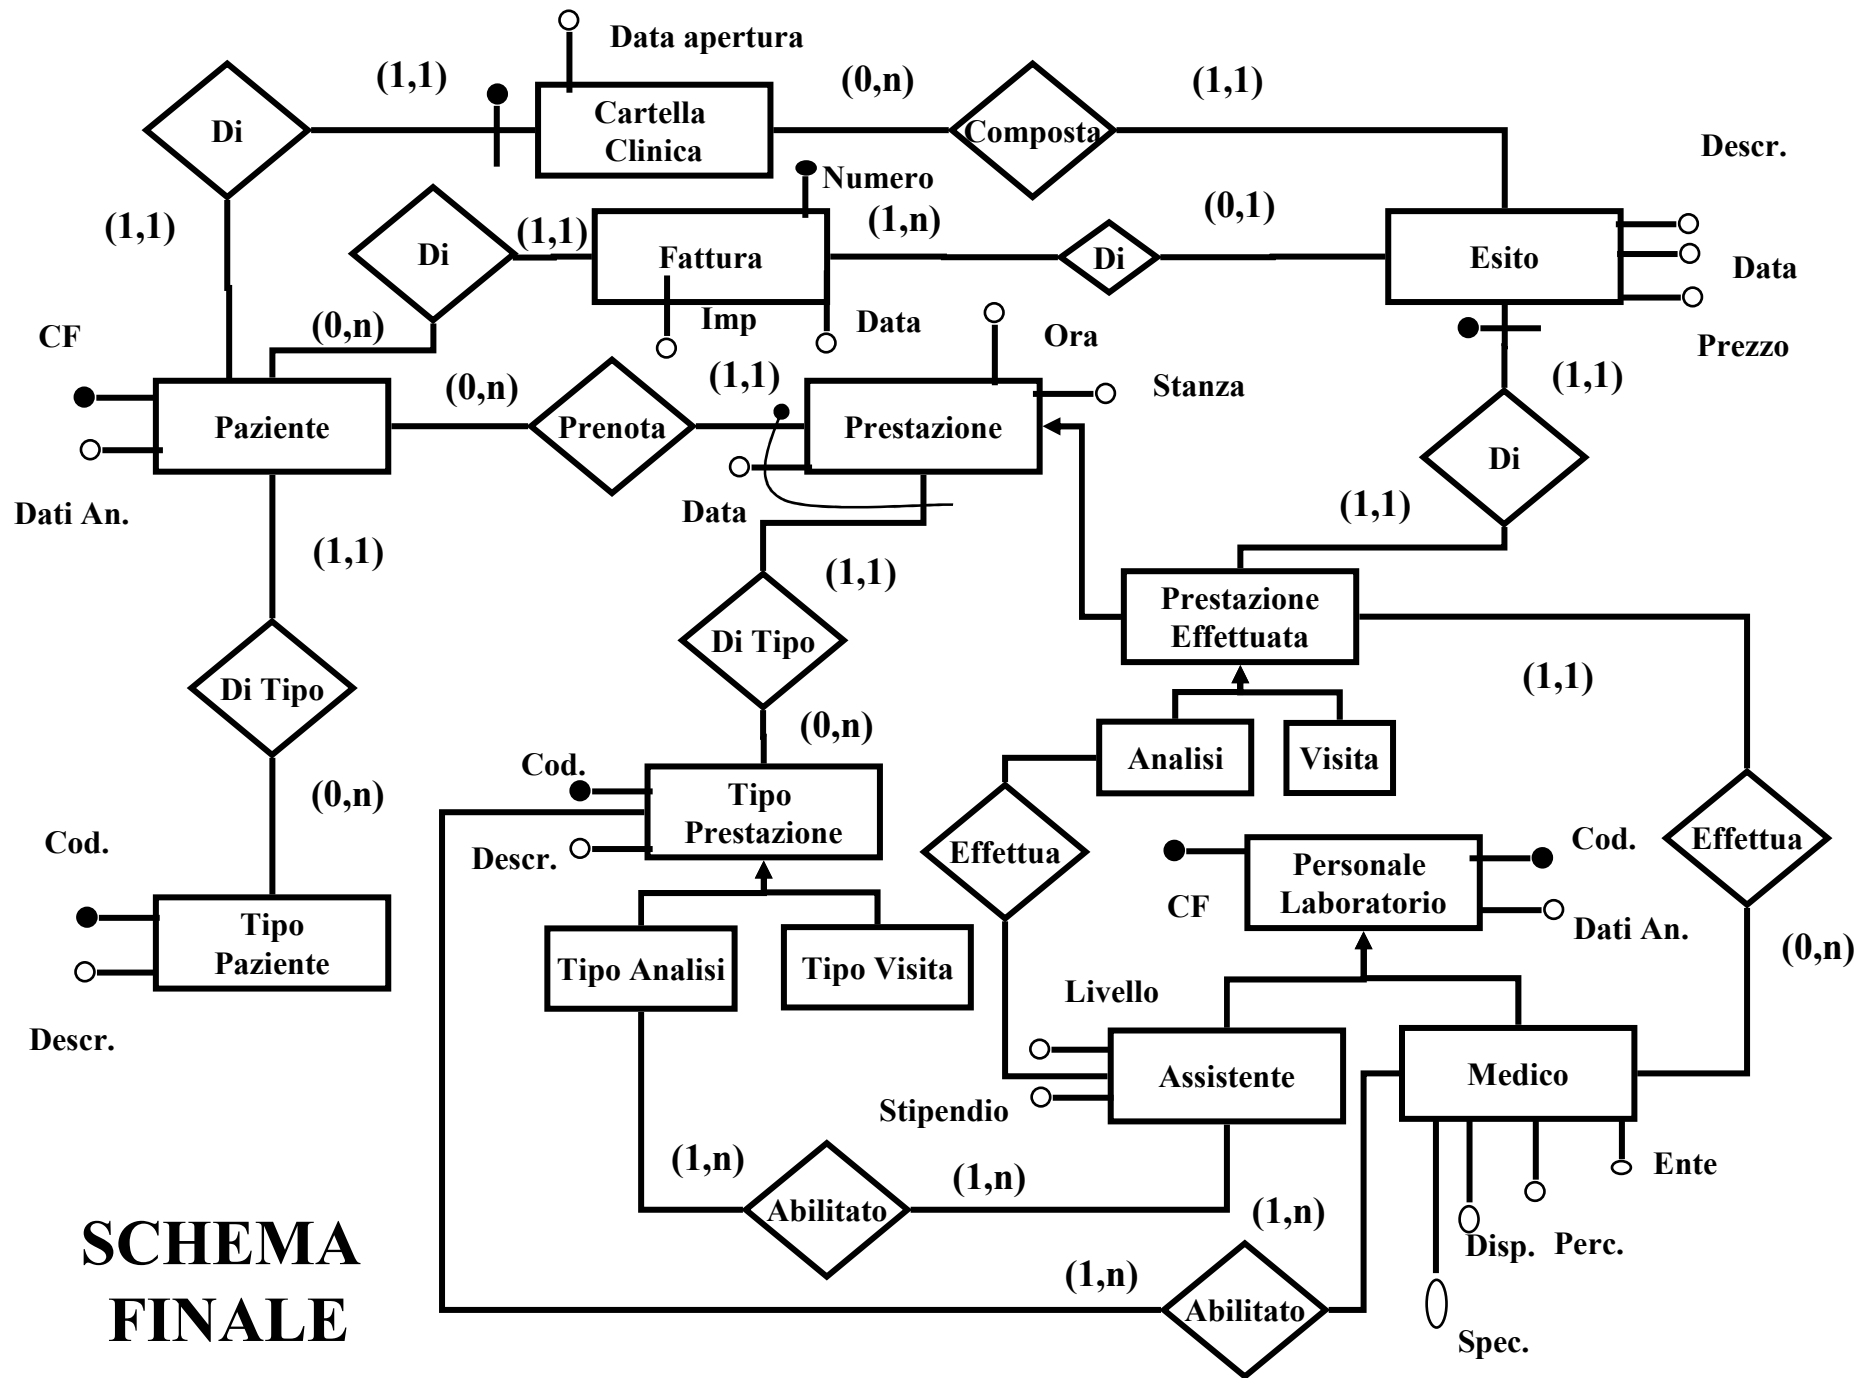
Data apertura
(1,1)
Cartella Clinica
(0,n)
Composta
(1,1)
Di
Descr.
Numero
(1,1)
Di
(1,1)
Fattura
(1,n)
Di
(0,1)
Esito
Data
Imp
Data
CF
(0,n)
Ora
Prezzo
(0,n)
(1,1)
Stanza
(1,1)
Paziente
Prenota
Prestazione
Di
Dati An.
Data
(1,1)
(1,1)
(1,1)
Prestazione Effettuata
Di Tipo
Di Tipo
(1,1)
(0,n)
Analisi
Visita
Cod.
(0,n)
Tipo Prestazione
Effettua
Cod.
Effettua
Cod.
Descr.
Personale Laboratorio
CF
Dati An.
Tipo Paziente
Tipo Analisi
Tipo Visita
(0,n)
Livello
Descr.
Assistente
Medico
Stipendio
Ente
(1,n)
(1,n)
Abilitato
(1,n)
Disp.
Perc.
SCHEMA FINALE
(1,n)
Abilitato
Spec.